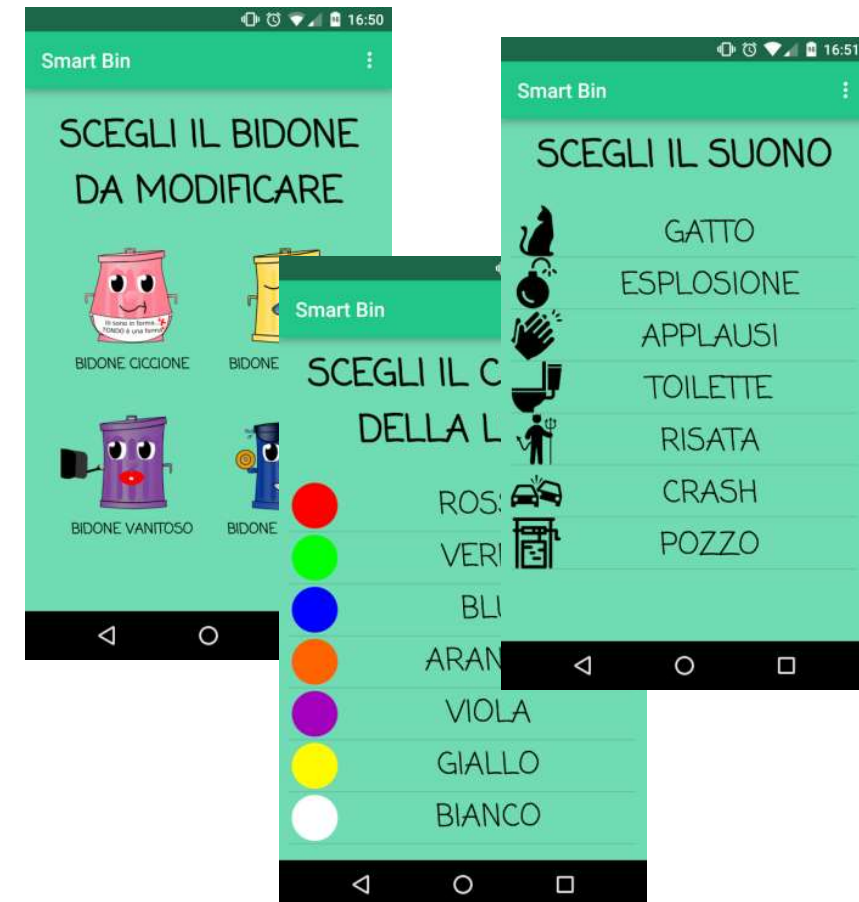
16:50

Smart Bin

SCEGLI IL BIDONE DA MODIFICARE

Io sono in forma. TONDO è una forma!

BIDONE CICCIONE

BIDONE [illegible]

BIDONE VANITOSO

BIDONE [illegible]

Smart Bin

SCEGLI IL C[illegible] DELLA L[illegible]

ROSS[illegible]

VERI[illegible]

BL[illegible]

ARAN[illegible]

VIOLA

GIALLO

BIANCO

16:51

Smart Bin

SCEGLI IL SUONO

GATTO

ESPLOSIONE

APPLAUSI

TOILETTE

RISATA

CRASH

POZZO